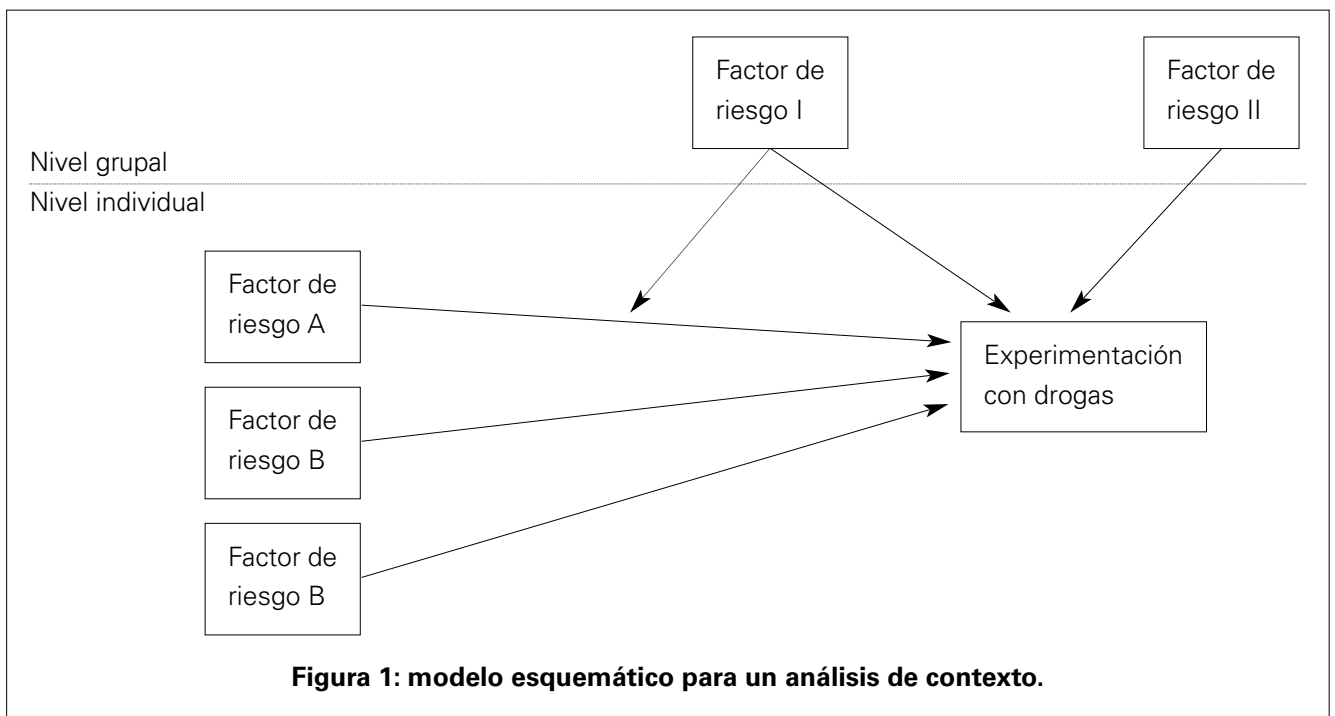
Factor de riesgo I

Factor de riesgo II

Nivel grupal

Nivel individual

Factor de riesgo A

Factor de riesgo B

Factor de riesgo B

Experimentación con drogas

**Figura 1: modelo esquemático para un análisis de contexto.**